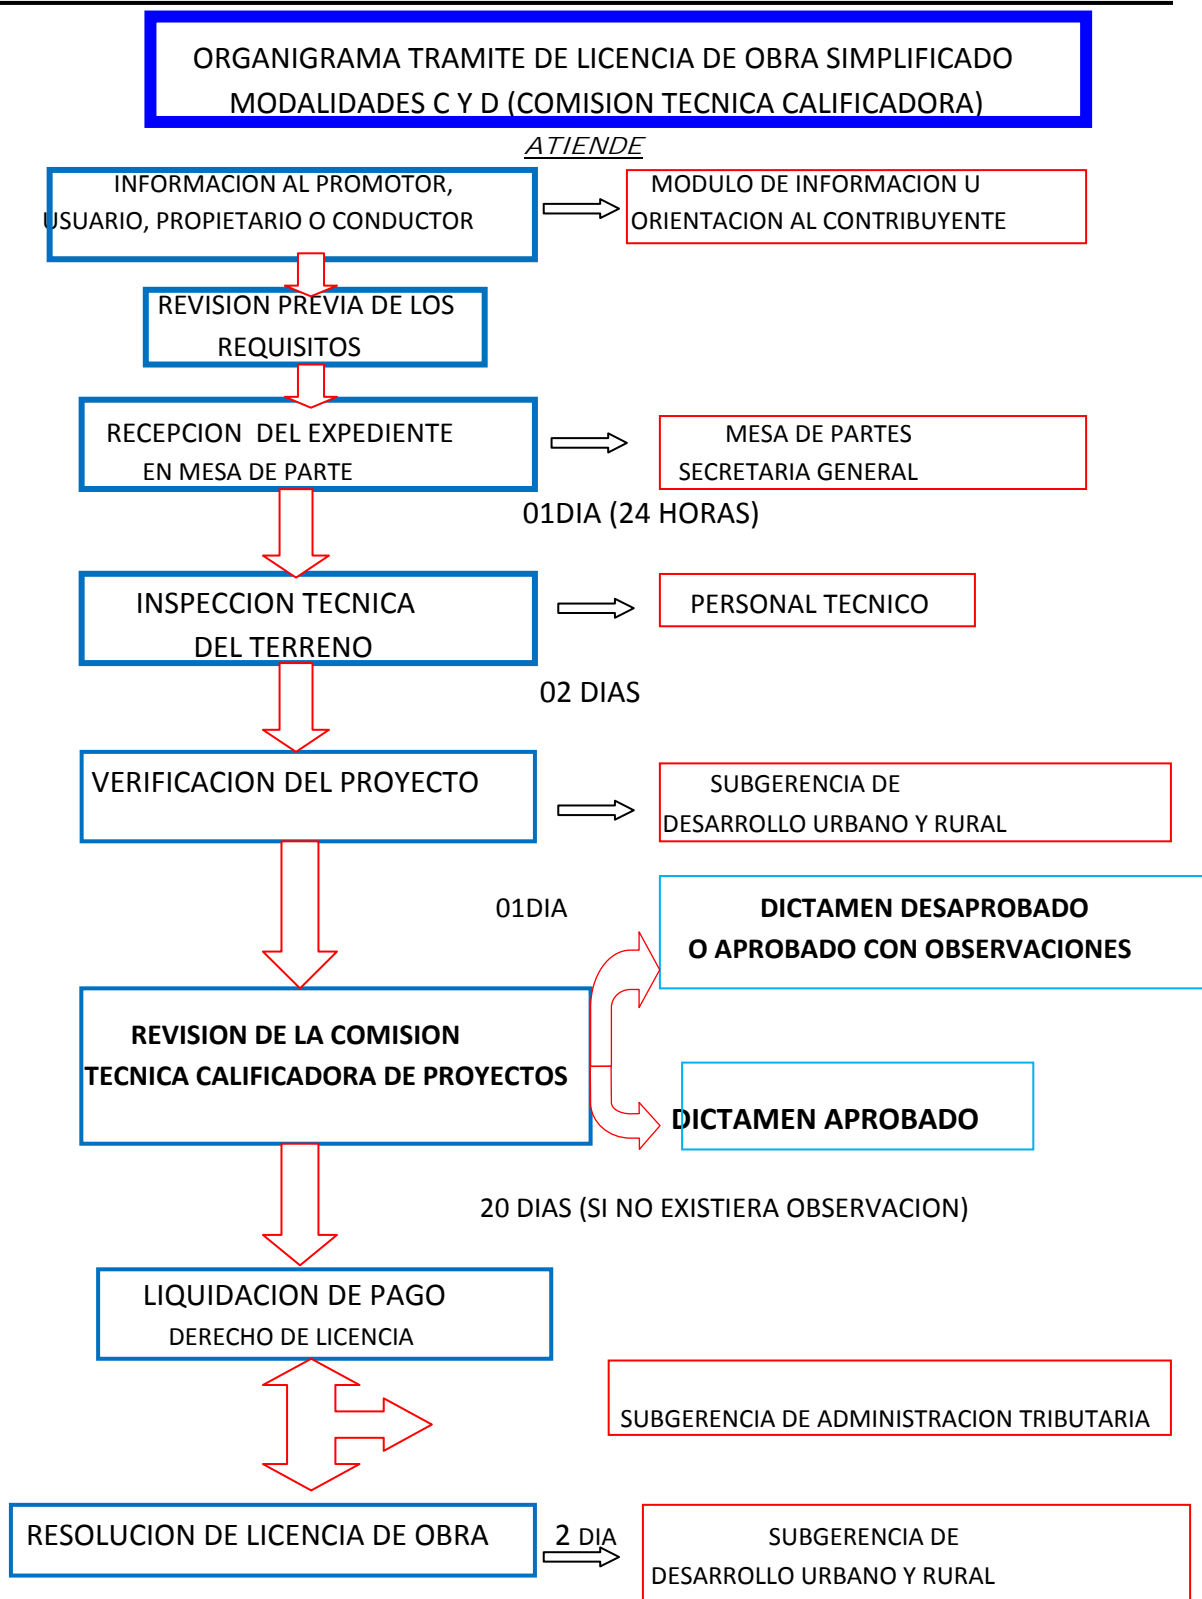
ORGANIGRAMA TRAMITE DE LICENCIA DE OBRA SIMPLIFICADO MODALIDADES C Y D (COMISION TECNICA CALIFICADORA)

ATIENDE

INFORMACION AL PROMOTOR, USUARIO, PROPIETARIO O CONDUCTOR

MODULO DE INFORMACION U ORIENTACION AL CONTRIBUYENTE

REVISION PREVIA DE LOS REQUISITOS

RECEPCION DEL EXPEDIENTE EN MESA DE PARTE

MESA DE PARTES SECRETARIA GENERAL

01DIA (24 HORAS)

INSPECCION TECNICA DEL TERRENO

PERSONAL TECNICO

02 DIAS

VERIFICACION DEL PROYECTO

SUBGERENCIA DE DESARROLLO URBANO Y RURAL

01DIA

DICTAMEN DESAPROBADO O APROBADO CON OBSERVACIONES

REVISION DE LA COMISION TECNICA CALIFICADORA DE PROYECTOS

DICTAMEN APROBADO

20 DIAS (SI NO EXISTIERA OBSERVACION)

LIQUIDACION DE PAGO DERECHO DE LICENCIA

SUBGERENCIA DE ADMINISTRACION TRIBUTARIA

RESOLUCION DE LICENCIA DE OBRA

2 DIA

SUBGERENCIA DE DESARROLLO URBANO Y RURAL